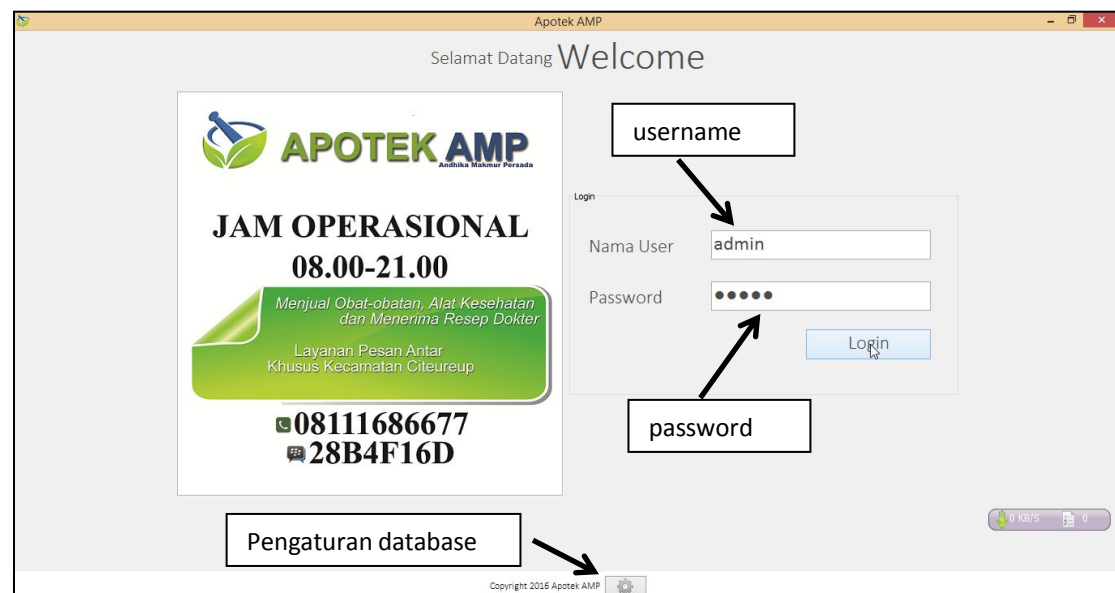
Apotek AMP

Selamat Datang Welcome

APOTEK AMP
Andhika Makmur Persada

JAM OPERASIONAL
08.00-21.00

Menjual Obat-obatan, Alat Kesehatan dan Menerima Resep Dokter

Layanan Pesan Antar
Khusus Kecamatan Citeureup

08111686677
28B4F16D

username

Login

Nama User admin

Password •••••

Login

password

0 KB/S 0

Pengaturan database

Copyright 2016 Apotek AMP